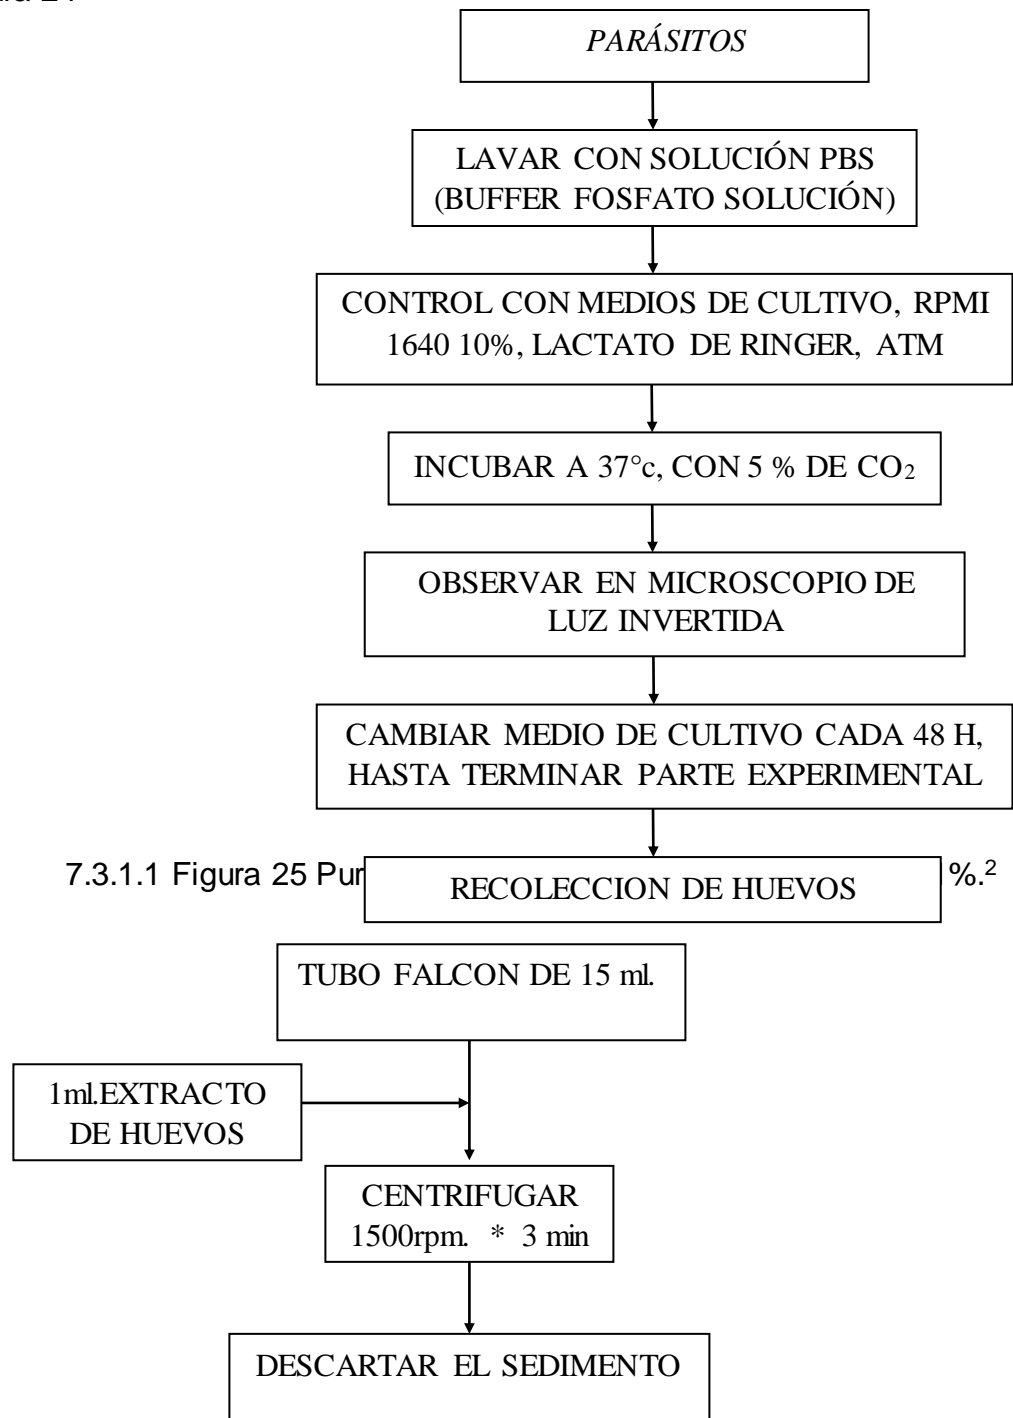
ura 24

PARÁSITOS

LAVAR CON SOLUCIÓN PBS (BUFFER FOSFATO SOLUCIÓN)

CONTROL CON MEDIOS DE CULTIVO, RPMI 1640 10%, LACTATO DE RINGER, ATM

INCUBAR A 37°c, CON 5 % DE $CO_2$

OBSERVAR EN MICROSCOPIO DE LUZ INVERTIDA

CAMBIAR MEDIO DE CULTIVO CADA 48 H, HASTA TERMINAR PARTE EXPERIMENTAL

7.3.1.1 Figura 25 Pur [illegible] %.$^2$

RECOLECCION DE HUEVOS

TUBO FALCON DE 15 ml.

1ml.EXTRACTO DE HUEVOS

CENTRIFUGAR 1500rpm. * 3 min

DESCARTAR EL SEDIMENTO